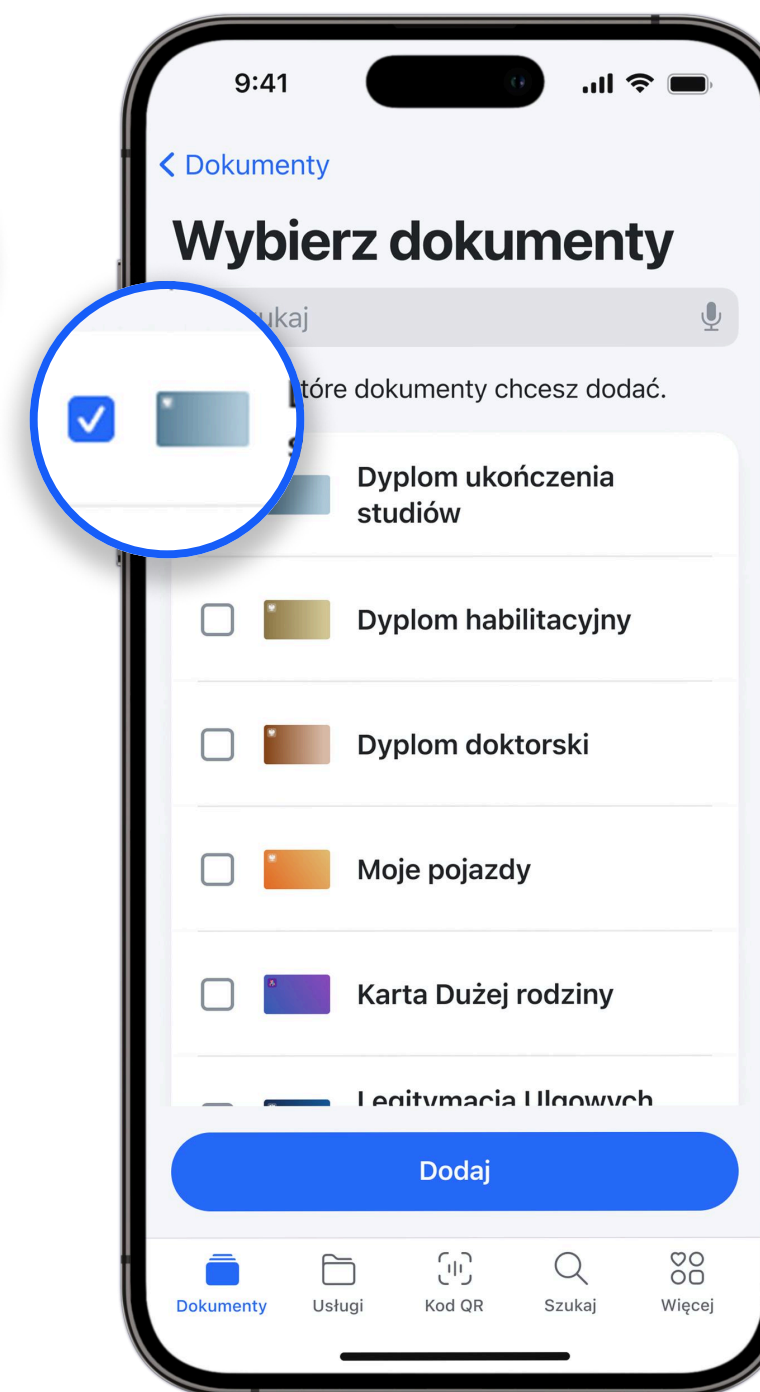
9:41

Dokumenty

Wybierz dokumenty

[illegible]ukaj

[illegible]tóre dokumenty chcesz dodać.

Dyplom ukończenia studiów

Dyplom habilitacyjny

Dyplom doktorski

Moje pojazdy

Karta Dużej rodziny

Legitymacja Ulgowych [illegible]

Dodaj

Dokumenty
Usługi
Kod QR
Szukaj
Więcej